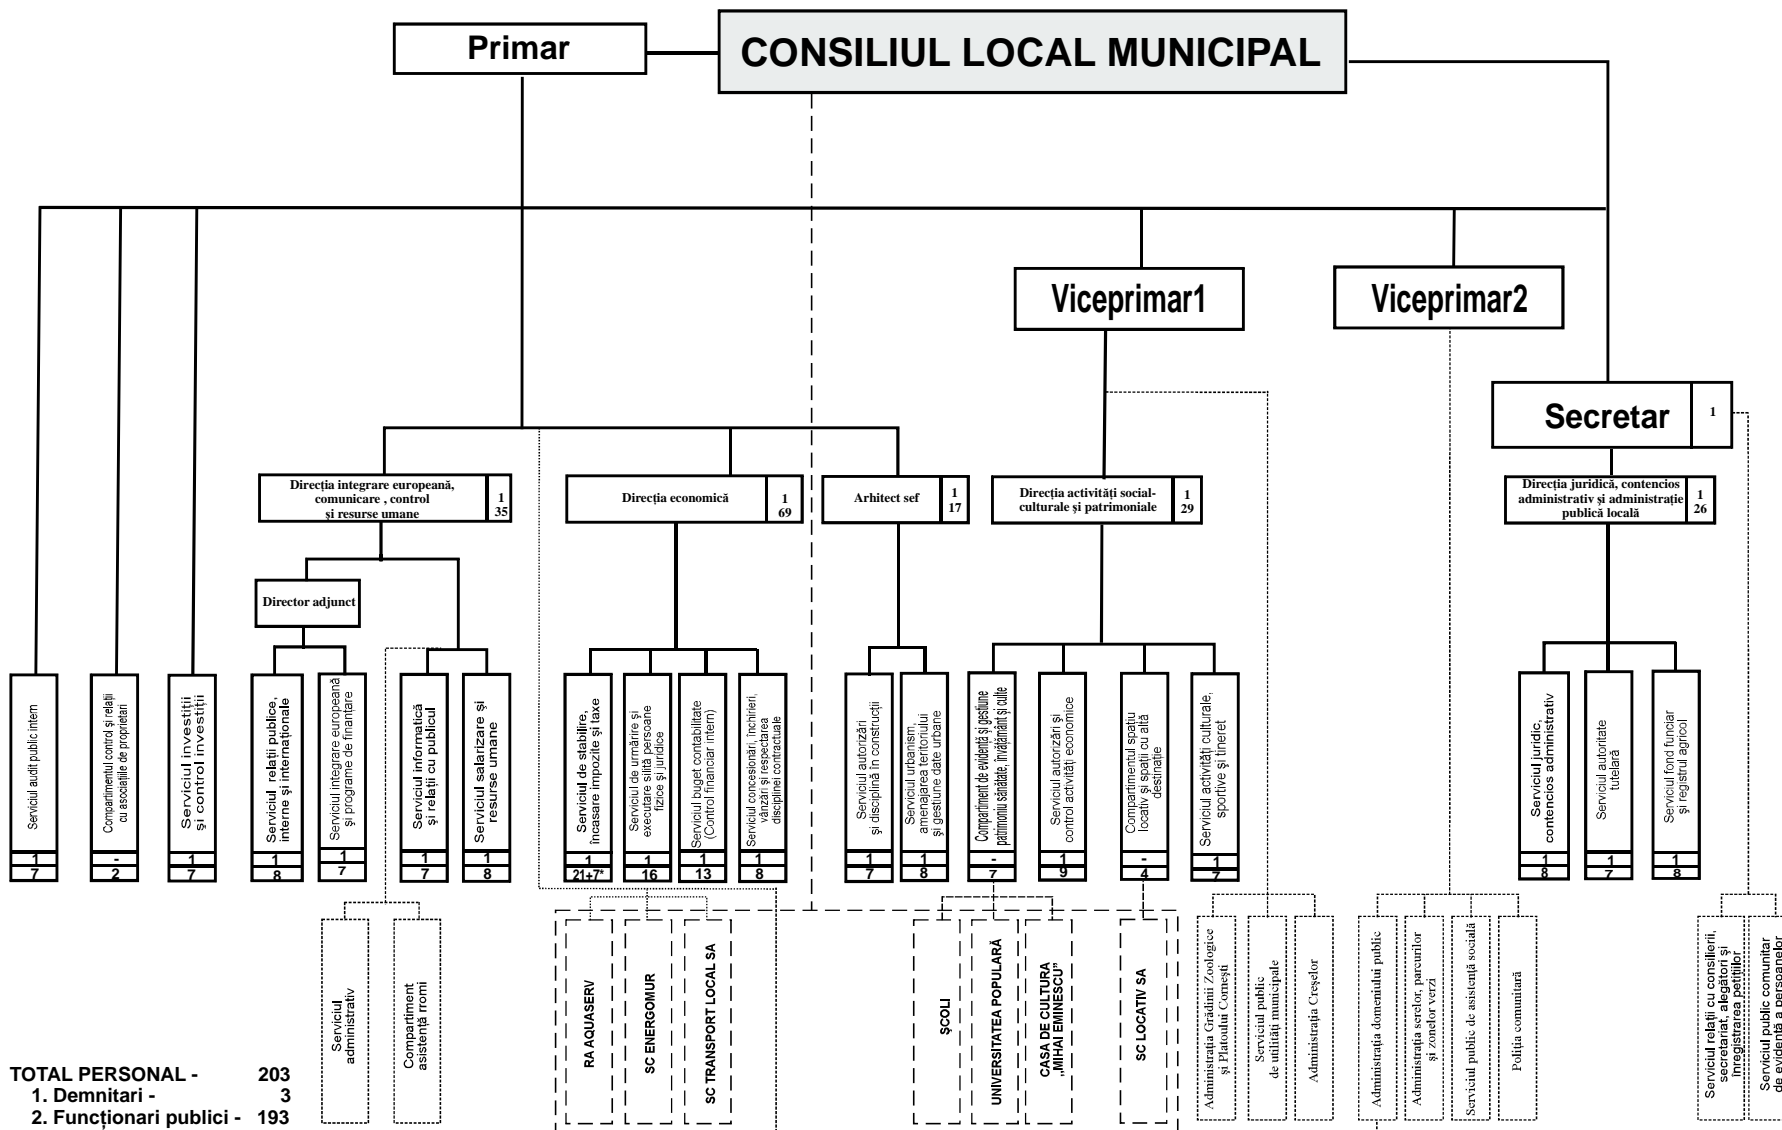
Primar

CONSILIUL LOCAL MUNICIPAL

Viceprimar1

Viceprimar2

Secretar 1

Direcția integrare europeană, comunicare , control și resurse umane 1 35

Direcția economică 1 69

Arhitect sef 1 17

Direcția activități social-culturale și patrimoniale 1 29

Direcția juridică, contencios administrativ și administrație publică locală 1 26

Director adjunct

Serviciul audit public intern 1 7

Compartimentul control și relații cu asociațiile de proprietari - 2

Serviciul investiții și control investiții 1 7

Serviciul relații publice, interne și internaționale 1 8

Serviciul integrare europeană și programe de finanțare 1 7

Serviciul informatică și relații cu publicul 1 7

Serviciul salarizare și resurse umane 1 8

Serviciul de stabilire, încasare impozite și taxe 1 21+7*

Serviciul de urmărire și executare silită persoane fizice și juridice 1 16

Serviciul buget contabilitate (Control financiar intern) 1 13

Serviciul concesionări, închirieri, vânzări și respectarea disciplinei contractuale 1 8

Serviciul autorizări și disciplină în construcții 1 7

Serviciul urbanism, amenajarea teritoriului și gestiune date urbane 1 8

Compartiment de evidență și gestiune patrimoniu sănătate, învățământ și culte - 7

Serviciul autorizări și control activități economice 1 9

Compartimentul spațiu locativ și spații cu altă destinație - 4

Serviciul activități culturale, sportive și tineret 1 7

Serviciul juridic, contencios administrativ 1 8

Serviciul autoritate tutelară 1 7

Serviciul fond funciar și registrul agricol 1 8

Serviciul administrativ

Compartiment asistență rromi

RA AQUASERV

SC ENERGOMUR

SC TRANSPORT LOCAL SA

ȘCOLI

UNIVERSITATEA POPULARĂ

CASA DE CULTURA „MIHAI EMINESCU"

SC LOCATIV SA

Administrația Grădinii Zoologice și Platoului Cornești

Serviciul public de utilități municipale

Administrația Creșelor

Administrația domeniului public

Administrația serelor, parcurilor și zonelor verzi

Serviciul public de asistență socială

Poliția comunitară

Serviciul relații cu consilierii, secretariat, alegători și înregistrarea petițiilor

Serviciul public comunitar de evidență a persoanelor

TOTAL PERSONAL - 203
1. Demnitari - 3
2. Funcționari publici - 193